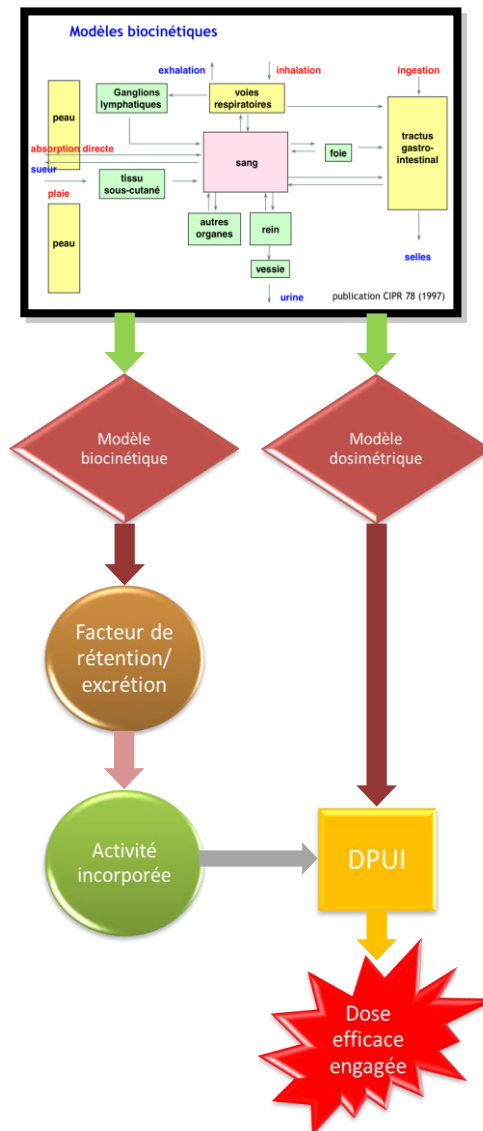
Modèles biocinétiques

exhalation
inhalation
ingestion
Ganglions lymphatiques
voies respiratoires
peau
absorption directe
sueur
sang
foie
tractus gastro-intestinal
plaie
tissu sous-cutané
peau
autres organes
rein
vessie
selles
urine
publication CIPR 78 (1997)

Modèle biocinétique

Modèle dosimétrique

Facteur de rétention/ excrétion

Activité incorporée

DPUI

Dose efficace engagée